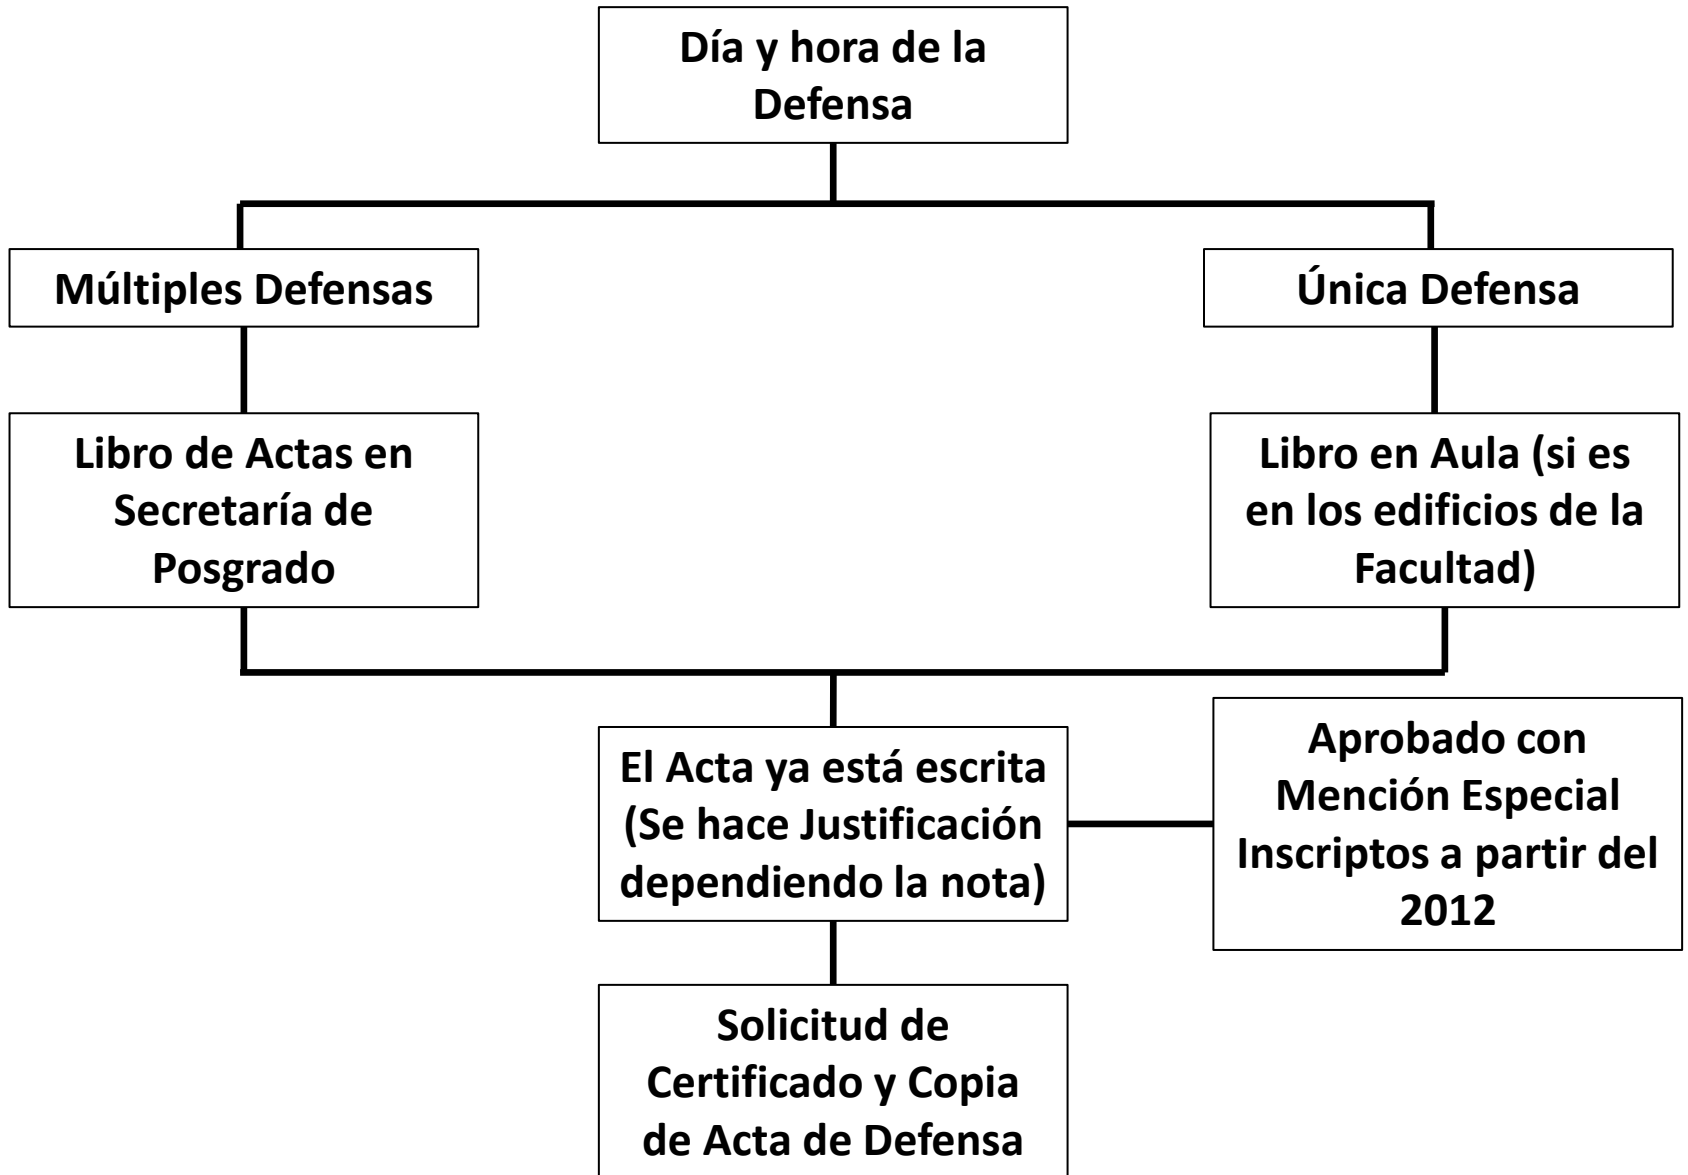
Día y hora de la Defensa

Múltiples Defensas

Única Defensa

Libro de Actas en Secretaría de Posgrado

Libro en Aula (si es en los edificios de la Facultad)

El Acta ya está escrita (Se hace Justificación dependiendo la nota)

Aprobado con Mención Especial Inscriptos a partir del 2012

Solicitud de Certificado y Copia de Acta de Defensa